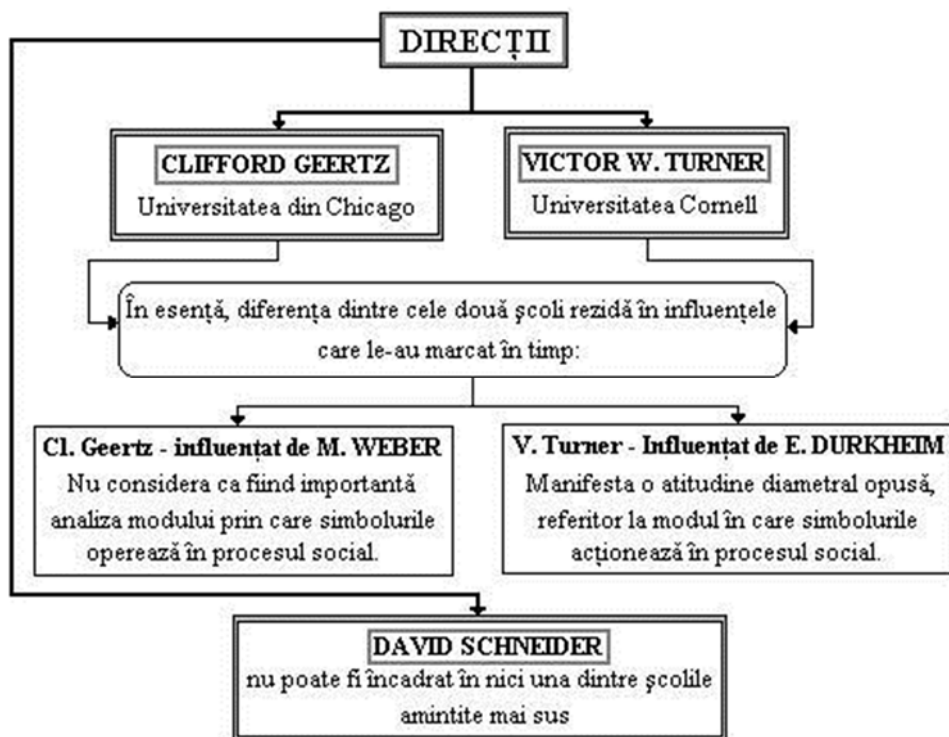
DIRECȚII

CLIFFORD GEERTZ
Universitatea din Chicago

VICTOR W. TURNER
Universitatea Cornell

În esență, diferența dintre cele două școli rezidă în influențele care le-au marcat în timp:

Cl. Geertz - influențat de M. WEBER
Nu considera ca fiind importantă analiza modului prin care simbolurile operează în procesul social.

V. Turner - Influențat de E. DURKHEIM
Manifesta o atitudine diametral opusă, referitor la modul în care simbolurile acționează în procesul social.

DAVID SCHNEIDER
nu poate fi încadrat în nici una dintre școlile amintite mai sus